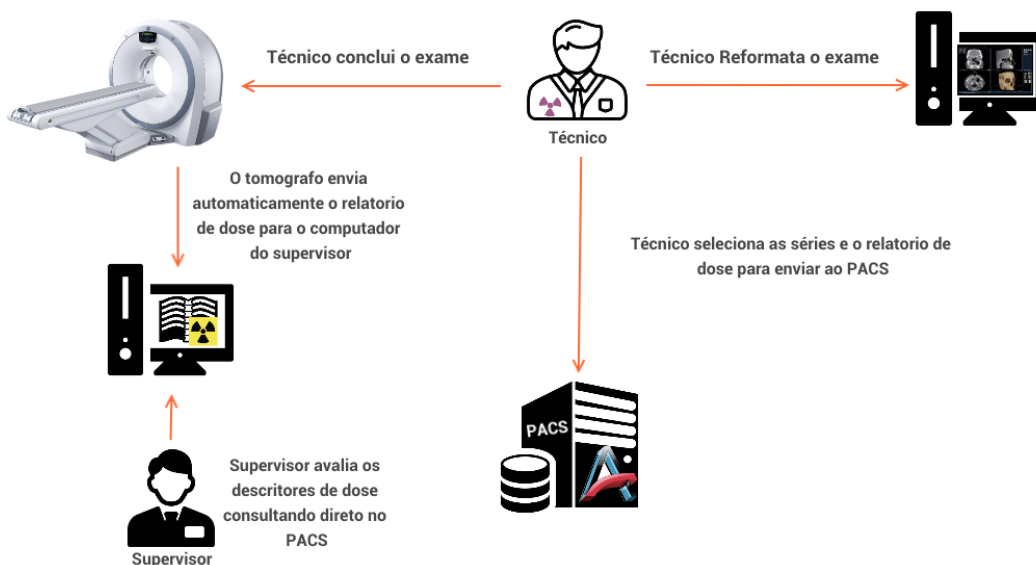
Técnico conclui o exame

Técnico Reformata o exame

Técnico

O tomografo envia automaticamente o relatorio de dose para o computador do supervisor

Técnico seleciona as séries e o relatorio de dose para enviar ao PACS

PACS

Supervisor avalia os descritores de dose consultando direto no PACS

Supervisor